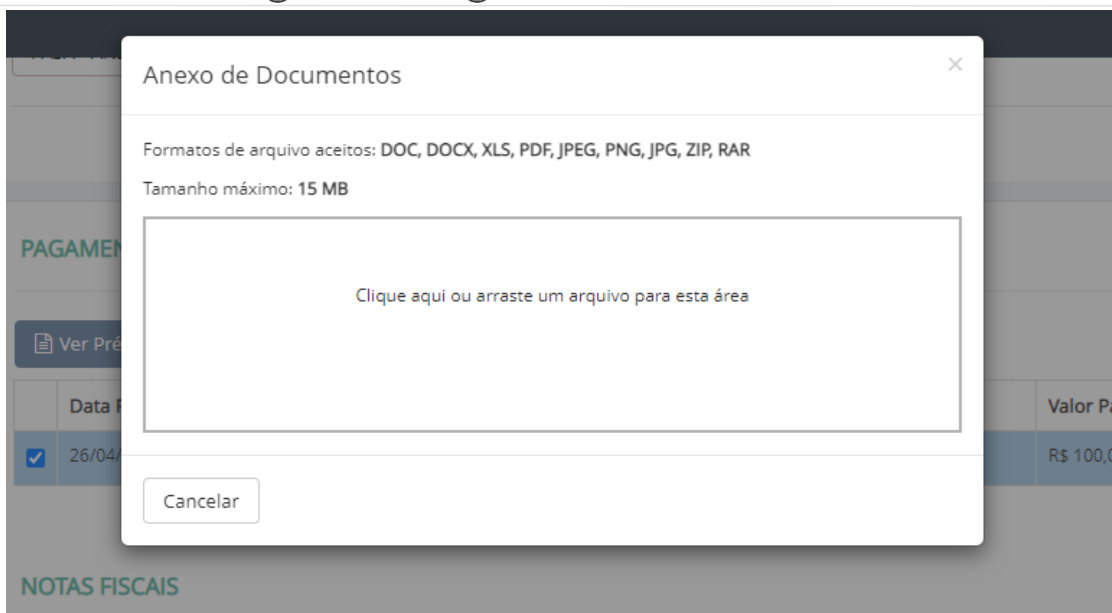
Anexo de Documentos

×

Formatos de arquivo aceitos: DOC, DOCX, XLS, PDF, JPEG, PNG, JPG, ZIP, RAR

Tamanho máximo: 15 MB

Clique aqui ou arraste um arquivo para esta área

Cancelar

PAGAMEN

Ver Pré

Data P

26/04/

Valor Pa

R$ 100,0

NOTAS FISCAIS